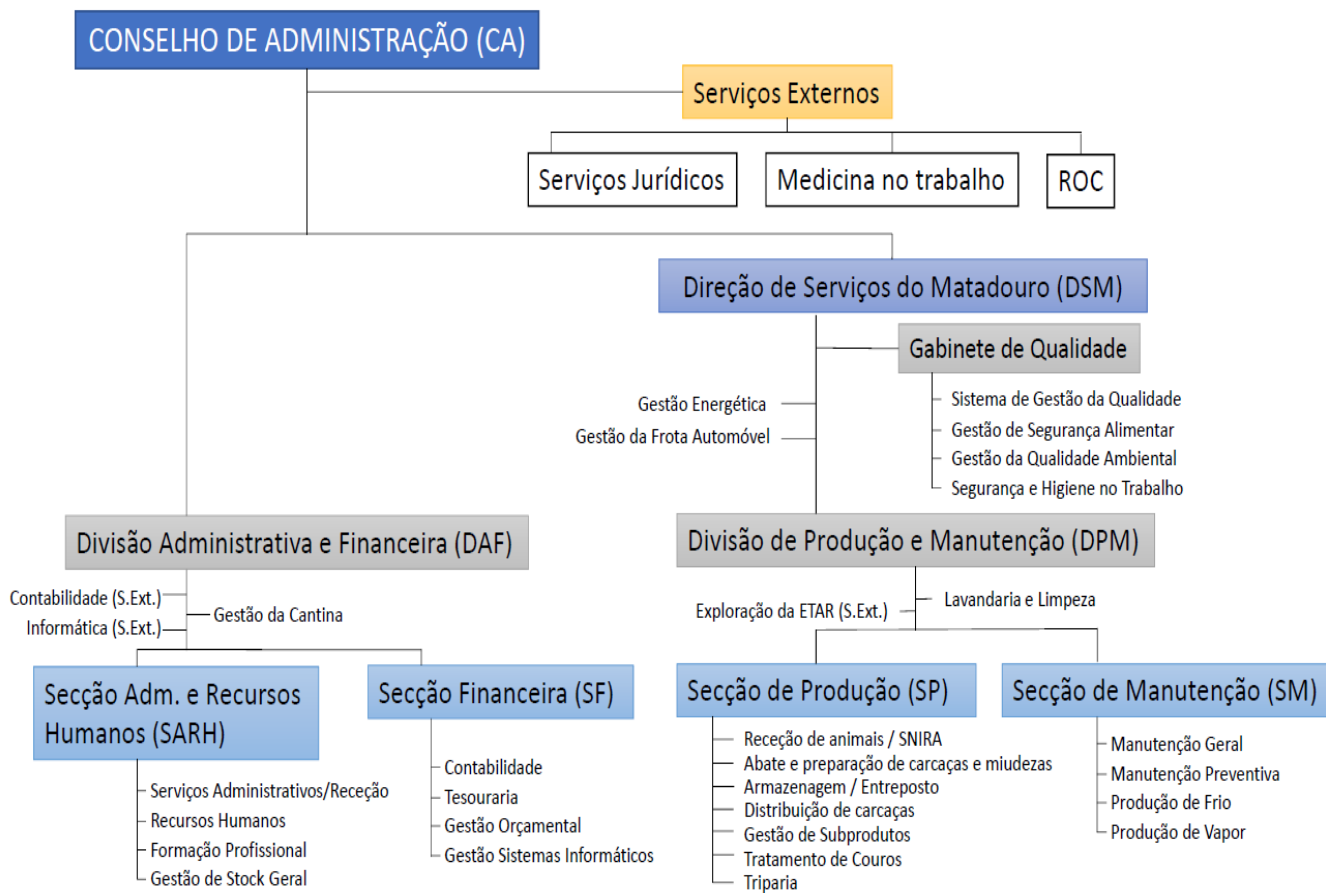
CONSELHO DE ADMINISTRAÇÃO (CA)

Serviços Externos

Serviços Jurídicos

Medicina no trabalho

ROC

Direção de Serviços do Matadouro (DSM)

Gabinete de Qualidade

Gestão Energética

Gestão da Frota Automóvel

Sistema de Gestão da Qualidade
Gestão de Segurança Alimentar
Gestão da Qualidade Ambiental
Segurança e Higiene no Trabalho

Divisão Administrativa e Financeira (DAF)

Contabilidade (S.Ext.)
Gestão da Cantina
Informática (S.Ext.)

Secção Adm. e Recursos Humanos (SARH)

Serviços Administrativos/Receção
Recursos Humanos
Formação Profissional
Gestão de Stock Geral

Secção Financeira (SF)

Contabilidade
Tesouraria
Gestão Orçamental
Gestão Sistemas Informáticos

Divisão de Produção e Manutenção (DPM)

Exploração da ETAR (S.Ext.)
Lavandaria e Limpeza

Secção de Produção (SP)

Receção de animais / SNIRA
Abate e preparação de carcaças e miudezas
Armazenagem / Entreposto
Distribuição de carcaças
Gestão de Subprodutos
Tratamento de Couros
Triparia

Secção de Manutenção (SM)

Manutenção Geral
Manutenção Preventiva
Produção de Frio
Produção de Vapor